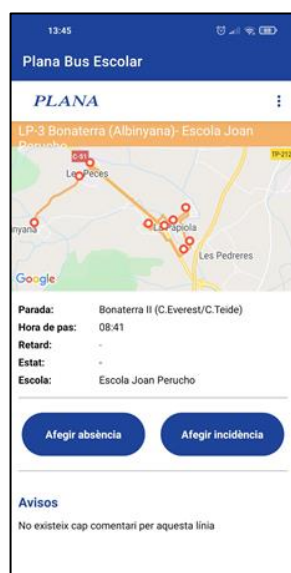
13:45

Plana Bus Escolar

PLANA

LP-3 Bonaterra (Albinyana)- Escola Joan Perucho

C-51
Les Peces
TP-212
inyana
L'Arboçar de Dalt
apiola
Les Pedreres
Google

Parada: Bonaterra II (C.Everest/C.Teide)
Hora de pas: 08:41
Retard: -
Estat: -
Escola: Escola Joan Perucho

Afegir absència
Afegir incidència

Avisos
No existeix cap comentari per aquesta línia